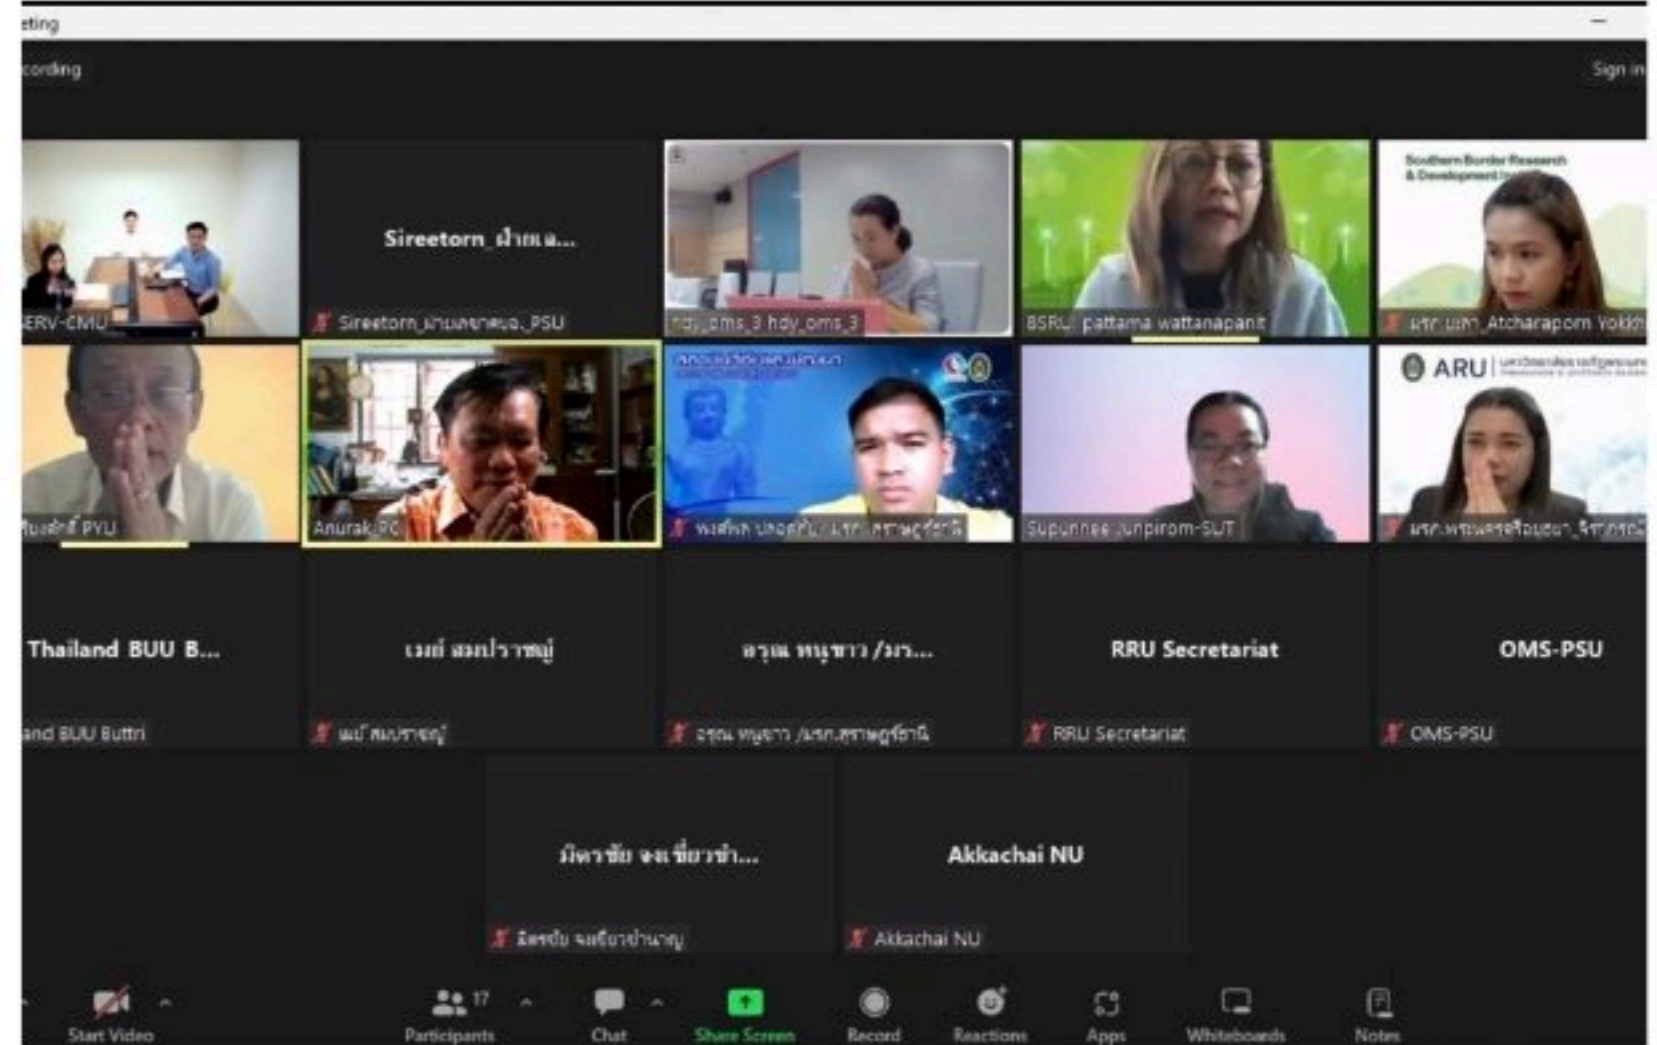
eting

cording

Sign in

ERV-CMU

Sireetorn_ฝ่ายแ...

Sireetorn_ฝ่ายเลขาคณะ_PSU

hdy_oms_3 hdy_oms_3

BSRU_pattama wattanapanit

Southern Border Research & Development

มรภ.ยะลา_Atcharaporn Yokkh

ศิษย์ PYU

Anurak PC

พงศักษ ปลอดภัย_มรภ.สุราษฎร์ธานี

Supunnee Junpirom-SUT

ARU

มรภ.พระนครศรีอยุธยา_จิราภรณ์

Thailand BUU B...

and BUU Buttri

เมย์ สมปราชญ์

เมย์ สมปราชญ์

อรุณ หนูขาว /มร...

อรุณ หนูขาว /มรภ.สุราษฎร์ธานี

RRU Secretariat

RRU Secretariat

OMS-PSU

OMS-PSU

มิตรชัย จงเชี่ยวชำ...

มิตรชัย จงเชี่ยวชำนาญ

Akkachai NU

Akkachai NU

Start Video

Participants 17

Chat

Share Screen

Record

Reactions

Apps

Whiteboards

Notes